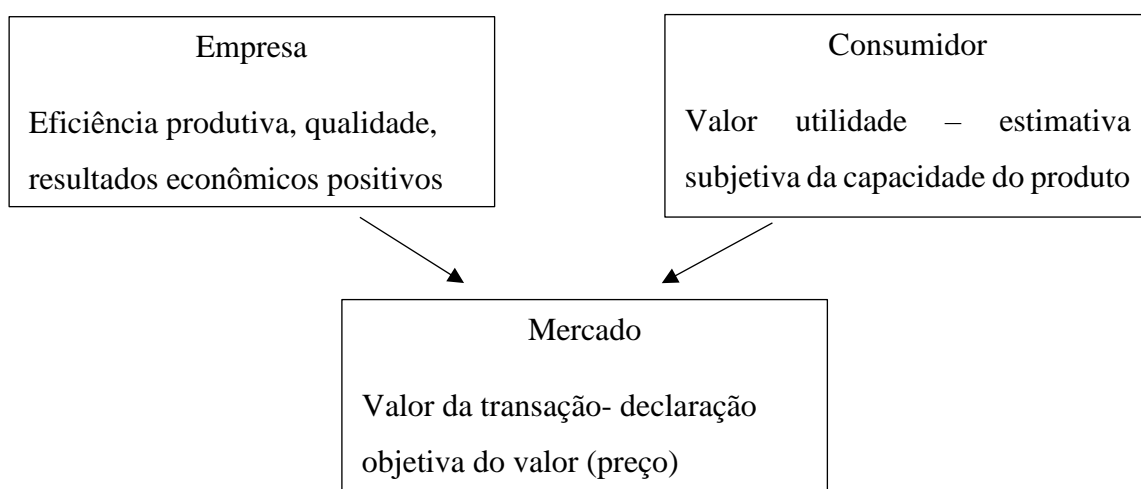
Empresa

Eficiência produtiva, qualidade, resultados econômicos positivos

Consumidor

Valor utilidade – estimativa subjetiva da capacidade do produto

Mercado

Valor da transação- declaração objetiva do valor (preço)